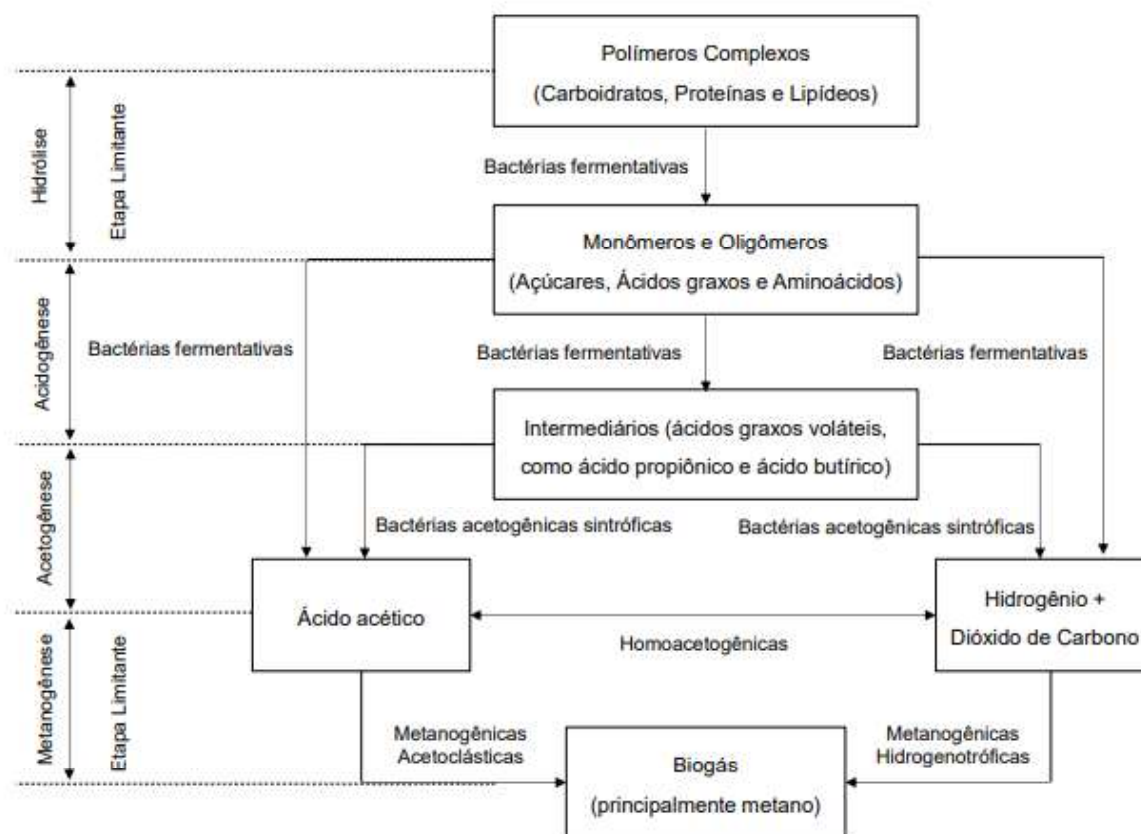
Hidrólise
Etapa Limitante

Polímeros Complexos
(Carboidratos, Proteínas e Lipídeos)

Bactérias fermentativas

Monômeros e Oligômeros
(Açúcares, Ácidos graxos e Aminoácidos)

Acidogênese

Bactérias fermentativas

Bactérias fermentativas

Bactérias fermentativas

Intermediários (ácidos graxos voláteis, como ácido propiônico e ácido butírico)

Acetogênese

Bactérias acetogênicas sintróficas

Bactérias acetogênicas sintróficas

Ácido acético

Hidrogênio +
Dióxido de Carbono

Homoacetogênicas

Metanogênese
Etapa Limitante

Metanogênicas
Acetoclásticas

Metanogênicas
Hidrogenotróficas

Biogás
(principalmente metano)